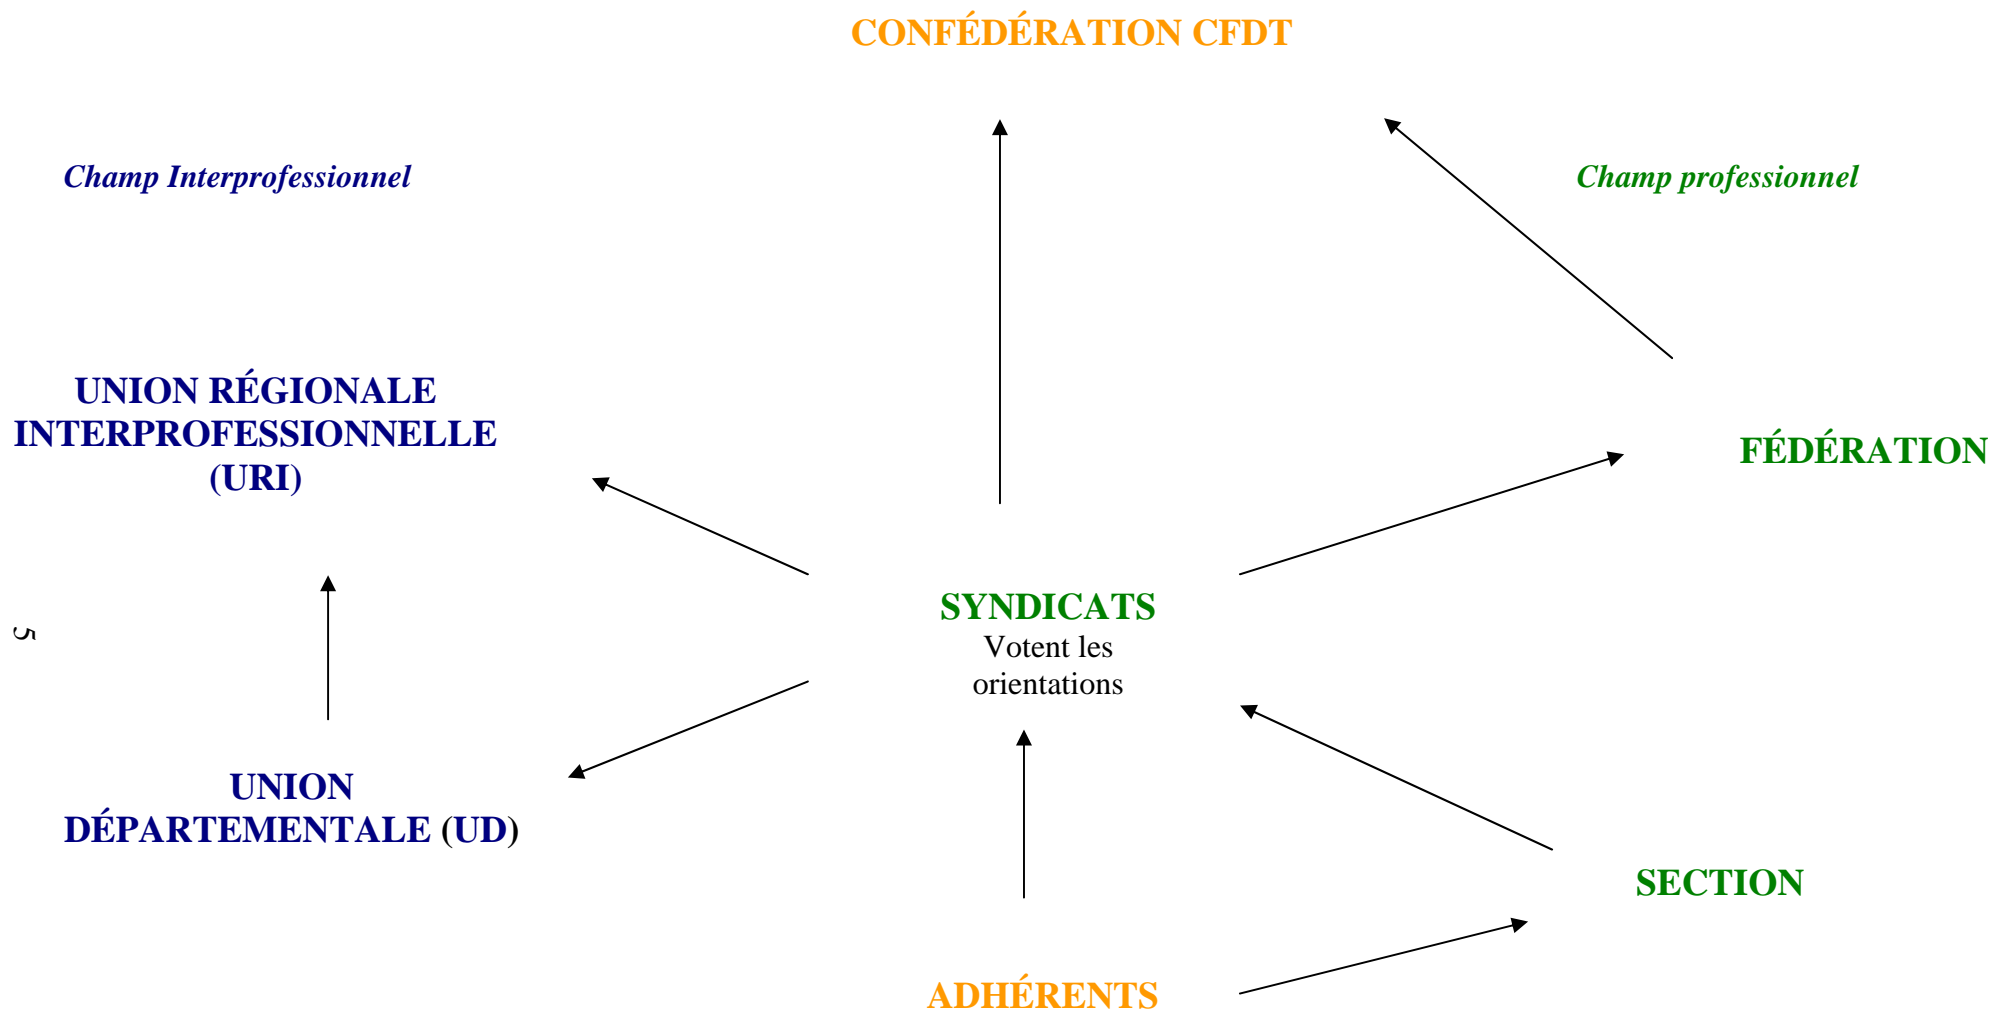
CONFÉDÉRATION CFDT

Champ Interprofessionnel

Champ professionnel

UNION RÉGIONALE INTERPROFESSIONNELLE (URI)

FÉDÉRATION

5

SYNDICATS
Votent les orientations

UNION DÉPARTEMENTALE (UD)

SECTION

ADHÉRENTS